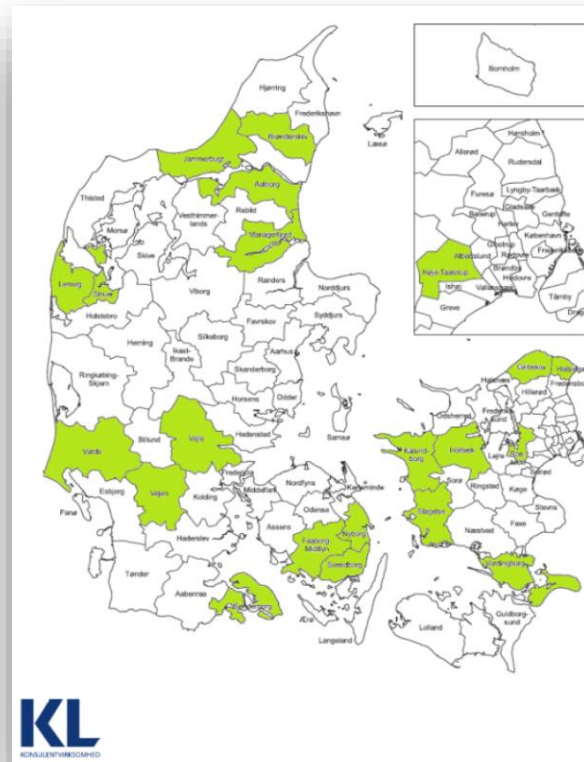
Bornholm

Hørsholm
Allerød
Rudersdal
Furesø
Lyngby-Taarbæk
Gladsaxe
Gentofte
Ballerup
Herlev
København
Frederiksberg
Albertslund
Glostrup
Rødovre
Høje-Taastrup
Brøndby
Hvidovre
Ishøj
Vallensbæk
Tårnby
Greve
Dragør

Hjørring
Frederikshavn
Brønderslev
Læsø
Jammerbugt
Aalborg
Thisted
Morsø
Vesthimmerlands
Rebild
Mariagerfjord
Lemvig
Struer
Skive
Viborg
Randers
Norddjurs
Holstebro
Syddjurs
Herning
Ikast-Brande
Silkeborg
Favrskov
Aarhus
Ringkøbing-Skjern
Skanderborg
Horsens
Odder
Hedensted
Samsø
Vejle
Billund
Varde
Fredericia
Esbjerg
Vejen
Kolding
Middelfart
Nordfyns
Kerteminde
Fanø
Haderslev
Assens
Odense
Nyborg
Faaborg-Midtfyn
Svendborg
Tønder
Aabenraa
Sønderborg
Ærø
Langeland
Lolland
Guldborgsund
Gribskov
Halsnæs
Helsingør
Fredensborg
Hillerød
Odsherred
Frederikssund
Kalundborg
Holbæk
Lejre
Roskilde
Solrød
Sorø
Ringsted
Køge
Slagelse
Stevns
Faxe
Næstved
Vordingborg

KL
KONSULENTVIRKSOMHED